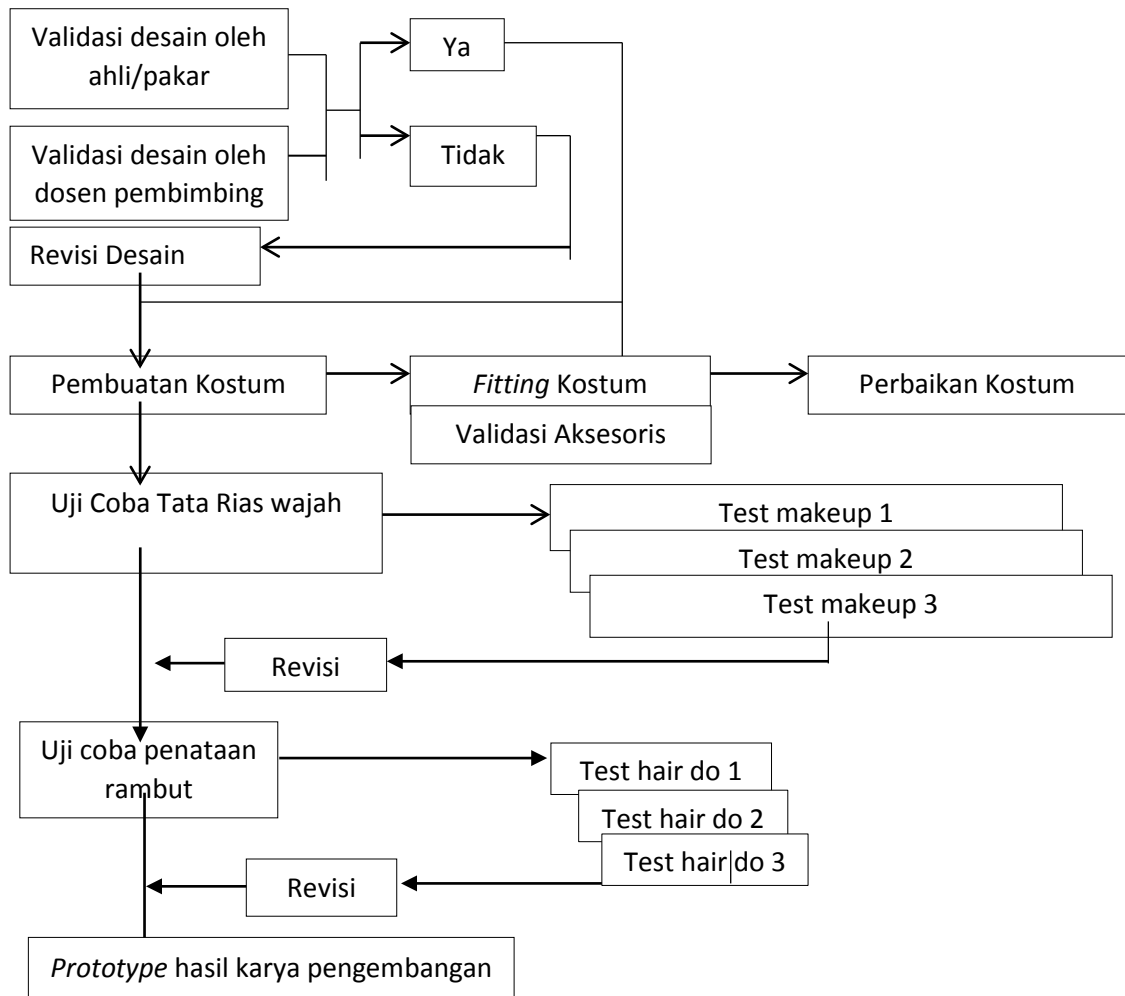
Validasi desain oleh ahli/pakar

Validasi desain oleh dosen pembimbing

Ya

Tidak

Revisi Desain

Pembuatan Kostum

*Fitting* Kostum

Validasi Aksesoris

Perbaikan Kostum

Uji Coba Tata Rias wajah

Test makeup 1

Test makeup 2

Test makeup 3

Revisi

Uji coba penataan rambut

Test hair do 1

Test hair do 2

Test hair do 3

Revisi

*Prototype* hasil karya pengembangan